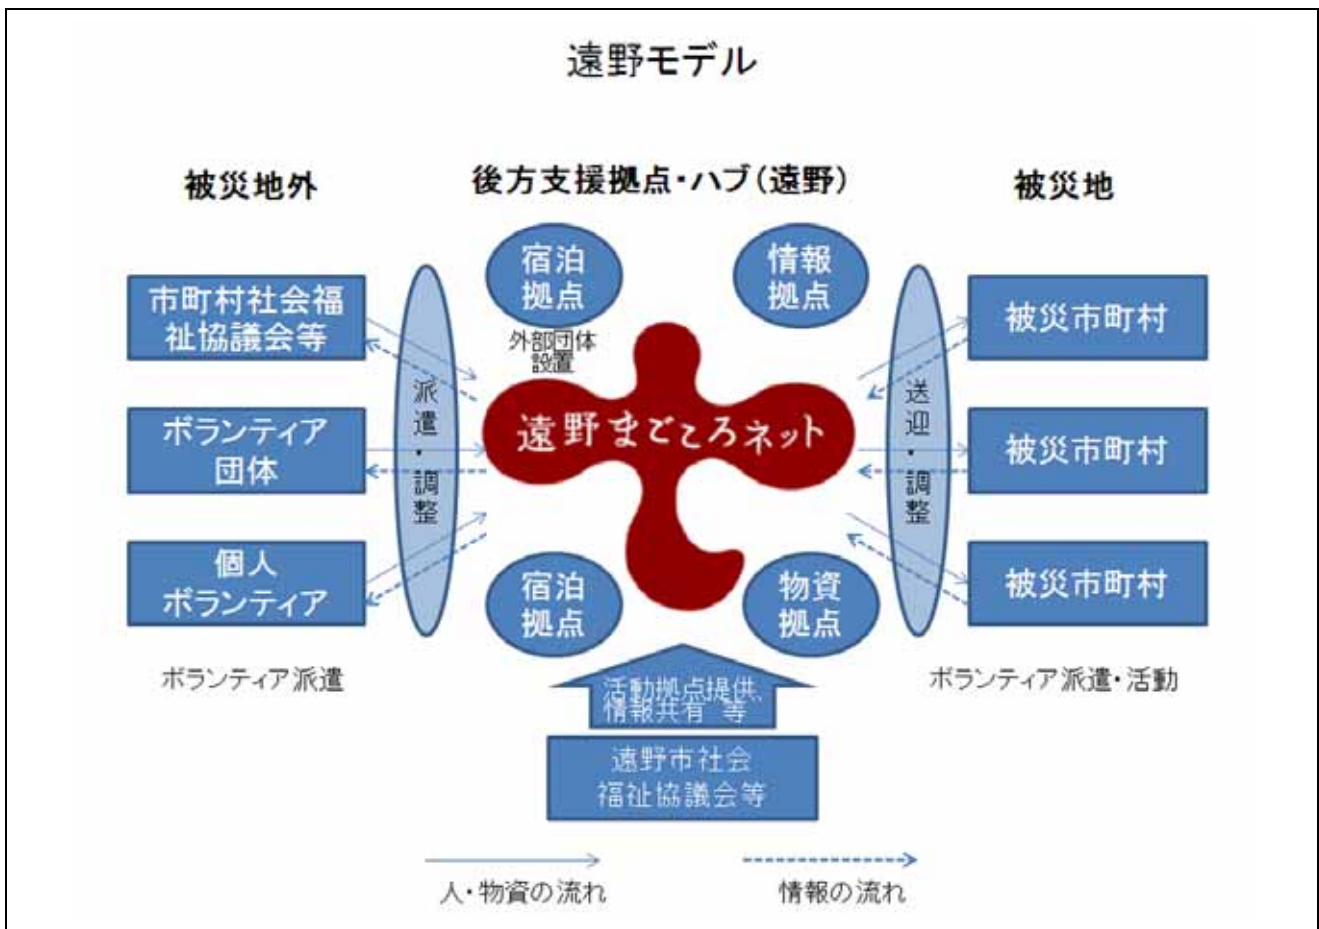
遠野モデル

被災地外

後方支援拠点・ハブ（遠野）

被災地

市町村社会福祉協議会等

ボランティア団体

個人ボランティア

派遣・調整

宿泊拠点

情報拠点

外部団体設置

遠野まごころネット

宿泊拠点

物資拠点

送迎・調整

被災市町村

被災市町村

被災市町村

ボランティア派遣

ボランティア派遣・活動

活動拠点提供、情報共有 等

遠野市社会福祉協議会等

人・物資の流れ

情報の流れ